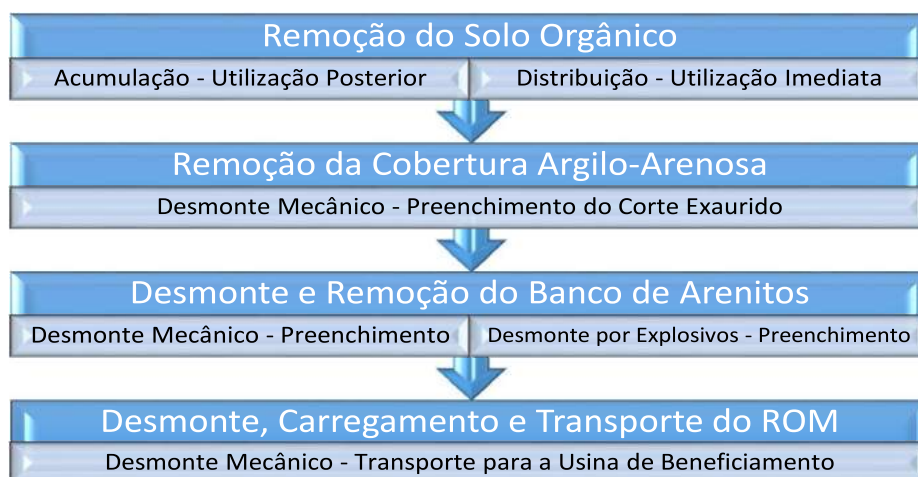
Remoção do Solo Orgânico

Acumulação - Utilização Posterior

Distribuição - Utilização Imediata

Remoção da Cobertura Argilo-Arenosa

Desmonte Mecânico - Preenchimento do Corte Exaurido

Desmonte e Remoção do Banco de Arenitos

Desmonte Mecânico - Preenchimento

Desmonte por Explosivos - Preenchimento

Desmonte, Carregamento e Transporte do ROM

Desmonte Mecânico - Transporte para a Usina de Beneficiamento